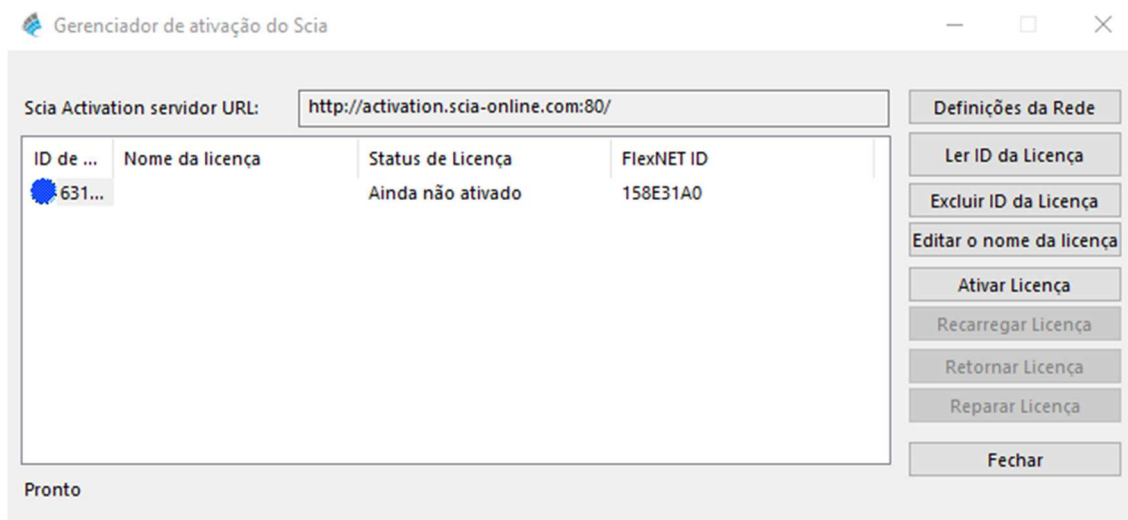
Gerenciador de ativação do Scia

Scia Activation servidor URL: http://activation.scia-online.com:80/

| ID de ... | Nome da licença | Status de Licença | FlexNET ID |
|---|---|---|---|
| 631... | | Ainda não ativado | 158E31A0 |

Definições da Rede
Ler ID da Licença
Excluir ID da Licença
Editar o nome da licença
Ativar Licença
Recarregar Licença
Retornar Licença
Reparar Licença
Fechar

Pronto